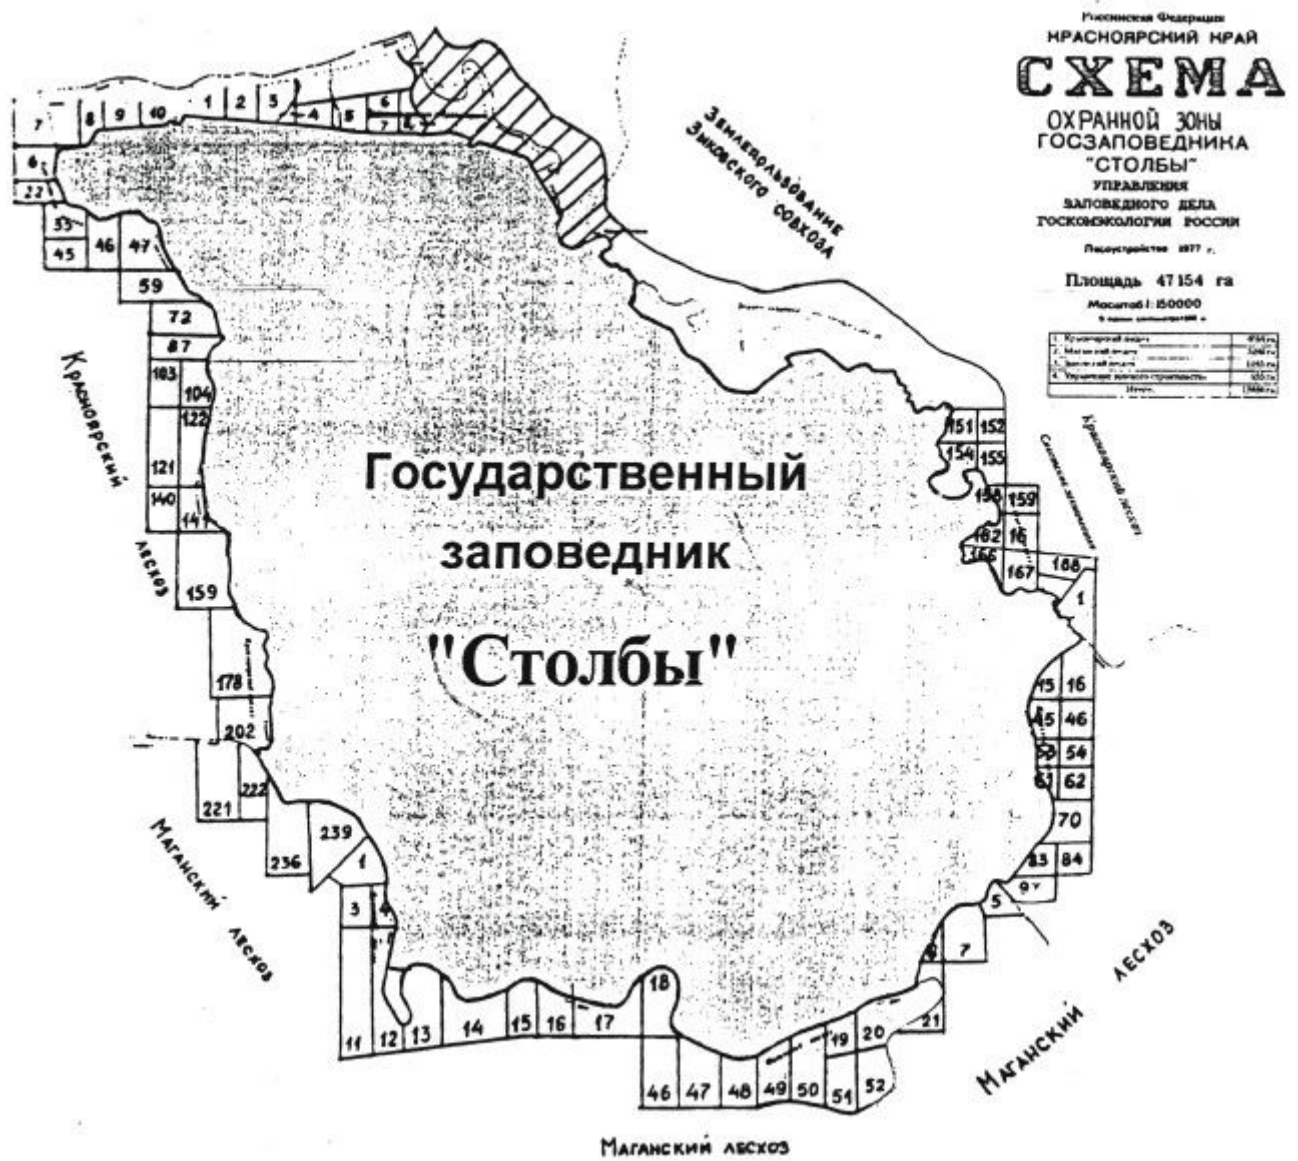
Российская Федерация
КРАСНОЯРСКИЙ КРАЙ
СХЕМА
ОХРАННОЙ ЗОНЫ
ГОСЗАПОВЕДНИКА
"СТОЛБЫ"
УПРАВЛЕНИЯ
ЗАПОВЕДНОГО ДЕЛА
ГОСКОМЭКОЛОГИИ РОССИИ

Лесоустройство 1977 г.

Площадь 47154 га

Масштаб 1:150000

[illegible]

| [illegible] | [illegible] |
|---|---|
| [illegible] | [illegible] |
| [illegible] | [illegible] |
| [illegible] | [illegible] |
| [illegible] | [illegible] |
| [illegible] | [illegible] |

Землепользование Зыковского совхоза

Красноярский лесхоз

Красноярский лесхоз

Маганский лесхоз

Маганский лесхоз

Маганский лесхоз

Государственный заповедник "Столбы"

7 8 9 10 1 2 3 4 5 6 7 8 6 22 33 45 46 47 59 72 87 103 104 122 121 140 141 159 178 202 222 221 236 239 1 3 4 11 12 13 14 15 16 17 18 46 47 48 49 50 51 52 19 20 21 8 7 5 9 83 84 70 61 62 53 54 45 46 15 16 1 167 188 166 182 16 158 159 154 155 151 152